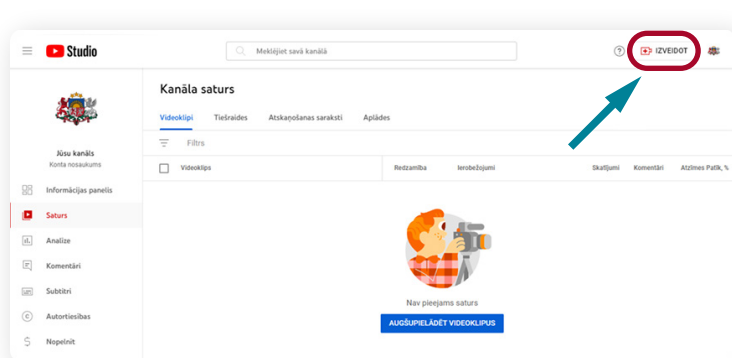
Studio

Meklējiet savā kanālā

IZVEIDOT

Jūsu kanāls
Konta nosaukums

Informācijas panelis
Saturs
Analīze
Komentāri
Subtitri
Autortiesības
Nopelnīt

Kanāla saturs

Videoklipi
Tiešraides
Atskaņošanas saraksti
Aplādes

Filtrs

| Videoklips | Redzamība | Ierobežojumi | Skatījumi | Komentāri | Atzīmes Patīk, % |
|---|---|---|---|---|---|

Nav pieejams saturs

AUGŠUPIELĀDĒT VIDEOKLIPUS